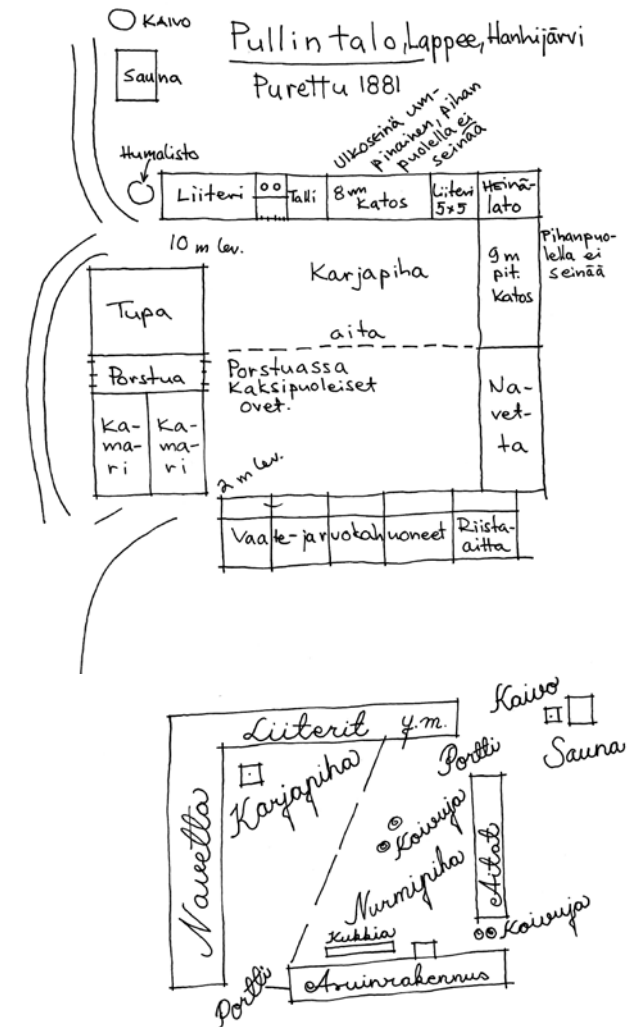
KAIVO

Pullintalo, Lappee, Hanhijärvi

Purettu 1881

Sauna

Humalisto

Ulkoseinä umpinainen, pihan puolella ei seinää

Liiteri

Talli

8 m katos

Liiteri 5×5

Heinälato

10 m lev.

Karjapiha

Pihanpuolella ei seinää

9 m pit. katos

Tupa

aita

Porstua

Porstuassa kaksipuoleiset ovet.

Kamari

Kamari

Navetta

2 m lev.

Vaate- ja ruokahuoneet

Riistaaitta

Kaivo

Liiterit y.m.

Portti

Sauna

Navetta

Karjapiha

Koivuja

Aitat

Nurmipiha

Kukkia

Koivuja

Portti

Asuinrakennus